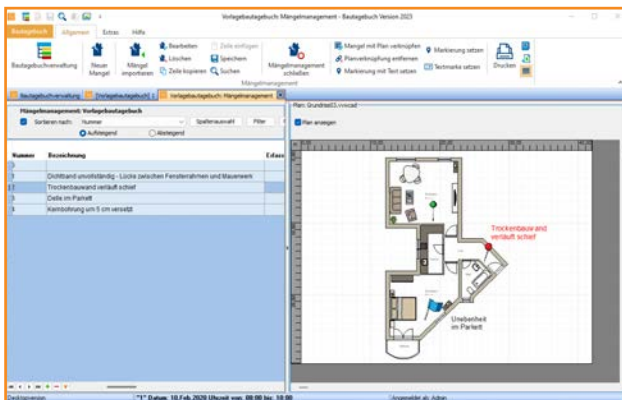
Vorlagebautagebuch Mängelmanagement - Bautagebuch Version 2023

Bautagebuch Allgemein Extras Hilfe

Bautagebuchverwaltung Neuer Mangel Mängel importieren Bearbeiten Löschen Zeile kopieren Zeile einfügen Speichern Suchen Mängelmanagement schließen Mangel mit Plan verknüpfen Planverknüpfung entfernen Markierung mit Text setzen Markierung setzen Textmarke setzen Drucken

Mängelmanagement

Bautagebuchverwaltung Vorlagebautagebuch Vorlagebautagebuch: Mängelmanagement

Mängelmanagement: Vorlagebautagebuch

Sortieren nach: Nummer Spaltenauswahl Filter

Aufsteigend Absteigend

| Nummer | Bezeichnung | Erfass |
|---|---|---|
| 1 | | |
| 2 | Dichtband unvollständig - Lücke zwischen Fensterrahmen und Mauerwerk | |
| 3 | Trockenbauwand verläuft schief | |
| 4 | Delle im Parkett | |
| 5 | Kernbohrung um 5 cm versetzt | |

Plan: Grundriss03.vvvcad

Plan anzeigen

Trockenbauwand verläuft schief

Unebenheit im Parkett

Desktopversion "1" Datum: 10.Feb.2020 Uhrzeit von: 08:00 bis: 10:00 Angemeldet als: Admin